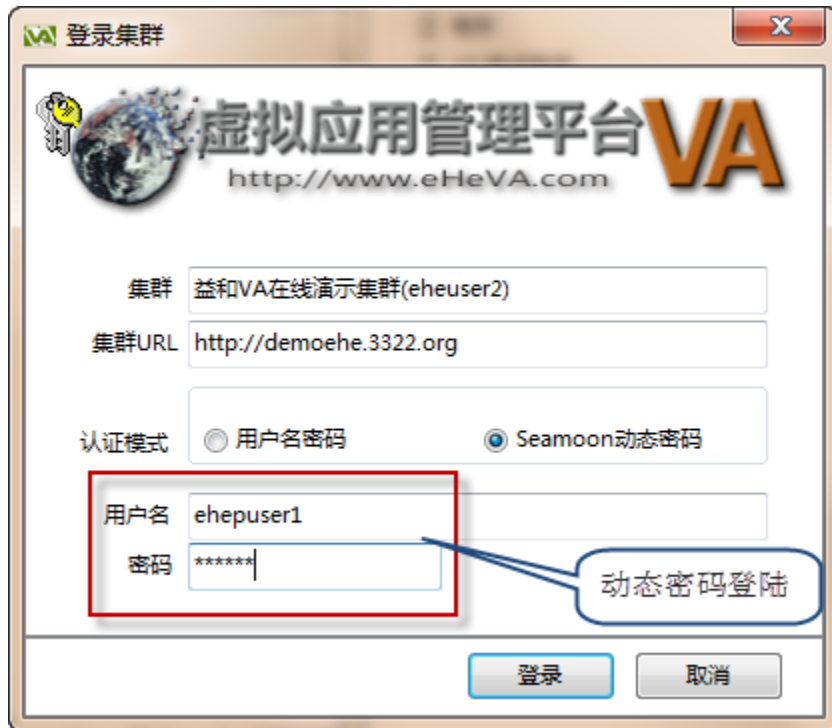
VA 登录集群

虚拟应用管理平台 VA
http://www.eHeVA.com

集群 益和VA在线演示集群(eheuser2)
集群URL http://demoehe.3322.org

认证模式 用户名密码 Seamoon动态密码

用户名 ehepuser1
密码 ******

动态密码登陆

登录 取消